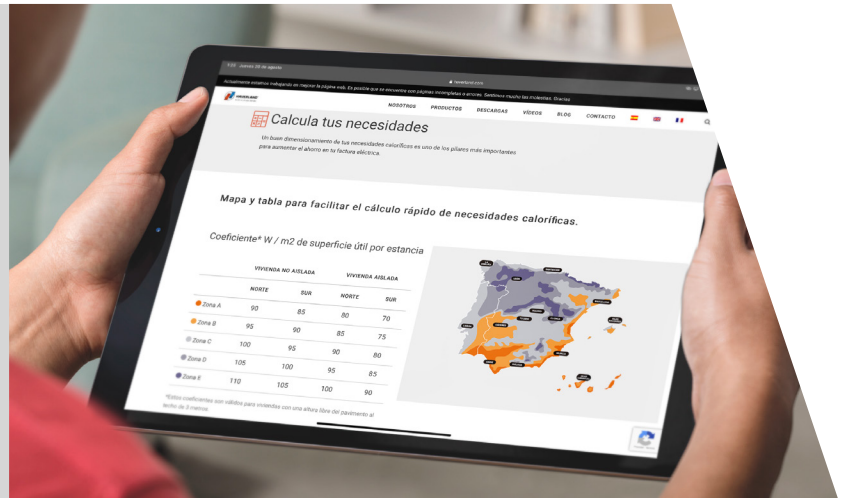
Actualmente estamos trabajando en mejorar la página web. Es posible que se encuentre con páginas incompletas o errores. Sentimos mucho las molestias. Gracias

NOSOTROS PRODUCTOS DESCARGAS VÍDEOS BLOG CONTACTO

Calcula tus necesidades

Un buen dimensionamiento de tus necesidades caloríficas es uno de los pilares más importantes para aumentar el ahorro en tu factura eléctrica.

Mapa y tabla para facilitar el cálculo rápido de necesidades caloríficas.

Coeficiente* W / m2 de superficie útil por estancia

| | VIVIENDA NO AISLADA | | VIVIENDA AISLADA | |
|---|---|---|---|---|
| | NORTE | SUR | NORTE | SUR |
| Zona A | 90 | 85 | 80 | 70 |
| Zona B | 95 | 90 | 85 | 75 |
| Zona C | 100 | 95 | 90 | 80 |
| Zona D | 105 | 100 | 95 | 85 |
| Zona E | 110 | 105 | 100 | 90 |

*Estos coeficientes son válidos para viviendas con una altura libre del pavimento al techo de 3 metros